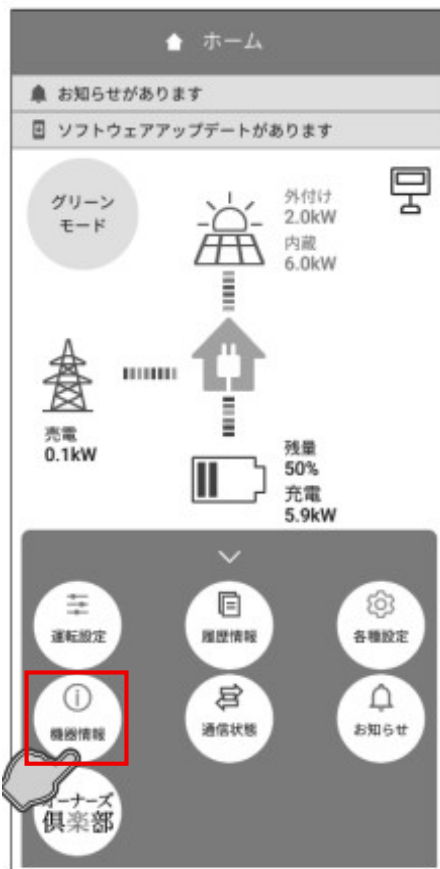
ホーム

お知らせがあります

ソフトウェアアップデートがあります

グリーンモード

外付け
2.0kW
内蔵
6.0kW

売電
0.1kW

残量
50%
充電
5.9kW

運転設定

履歴情報

各種設定

機器情報

通信状態

お知らせ

オーナーズ倶楽部